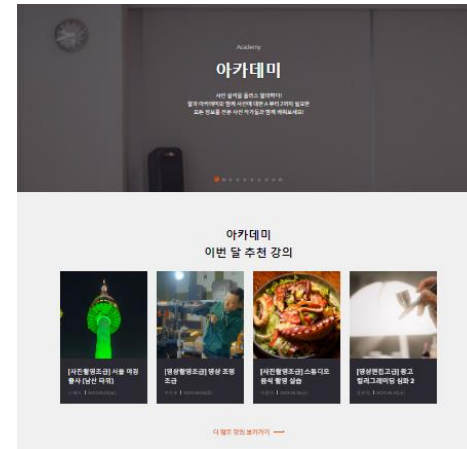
Academy

아카데미

사진 실력을 올리고 싶어하다!
말직 아카데미와 함께 사진에 대한 A부터 Z까지 필요한
모든 정보를 전문 사진 작가들과 함께 배워보세요!

아카데미
이번 달 추천 강의

[사진촬영초급] 서울 야경 출사 [남산 타워]
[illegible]

[영상촬영초급] 영상 조명 조금
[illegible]

[사진촬영초급] 스튜디오 음식 촬영 실습
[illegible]

[영상편집고급] 광고 컬러그레이딩 심화 2
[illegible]

더 많은 강의 보러가기 ⟶